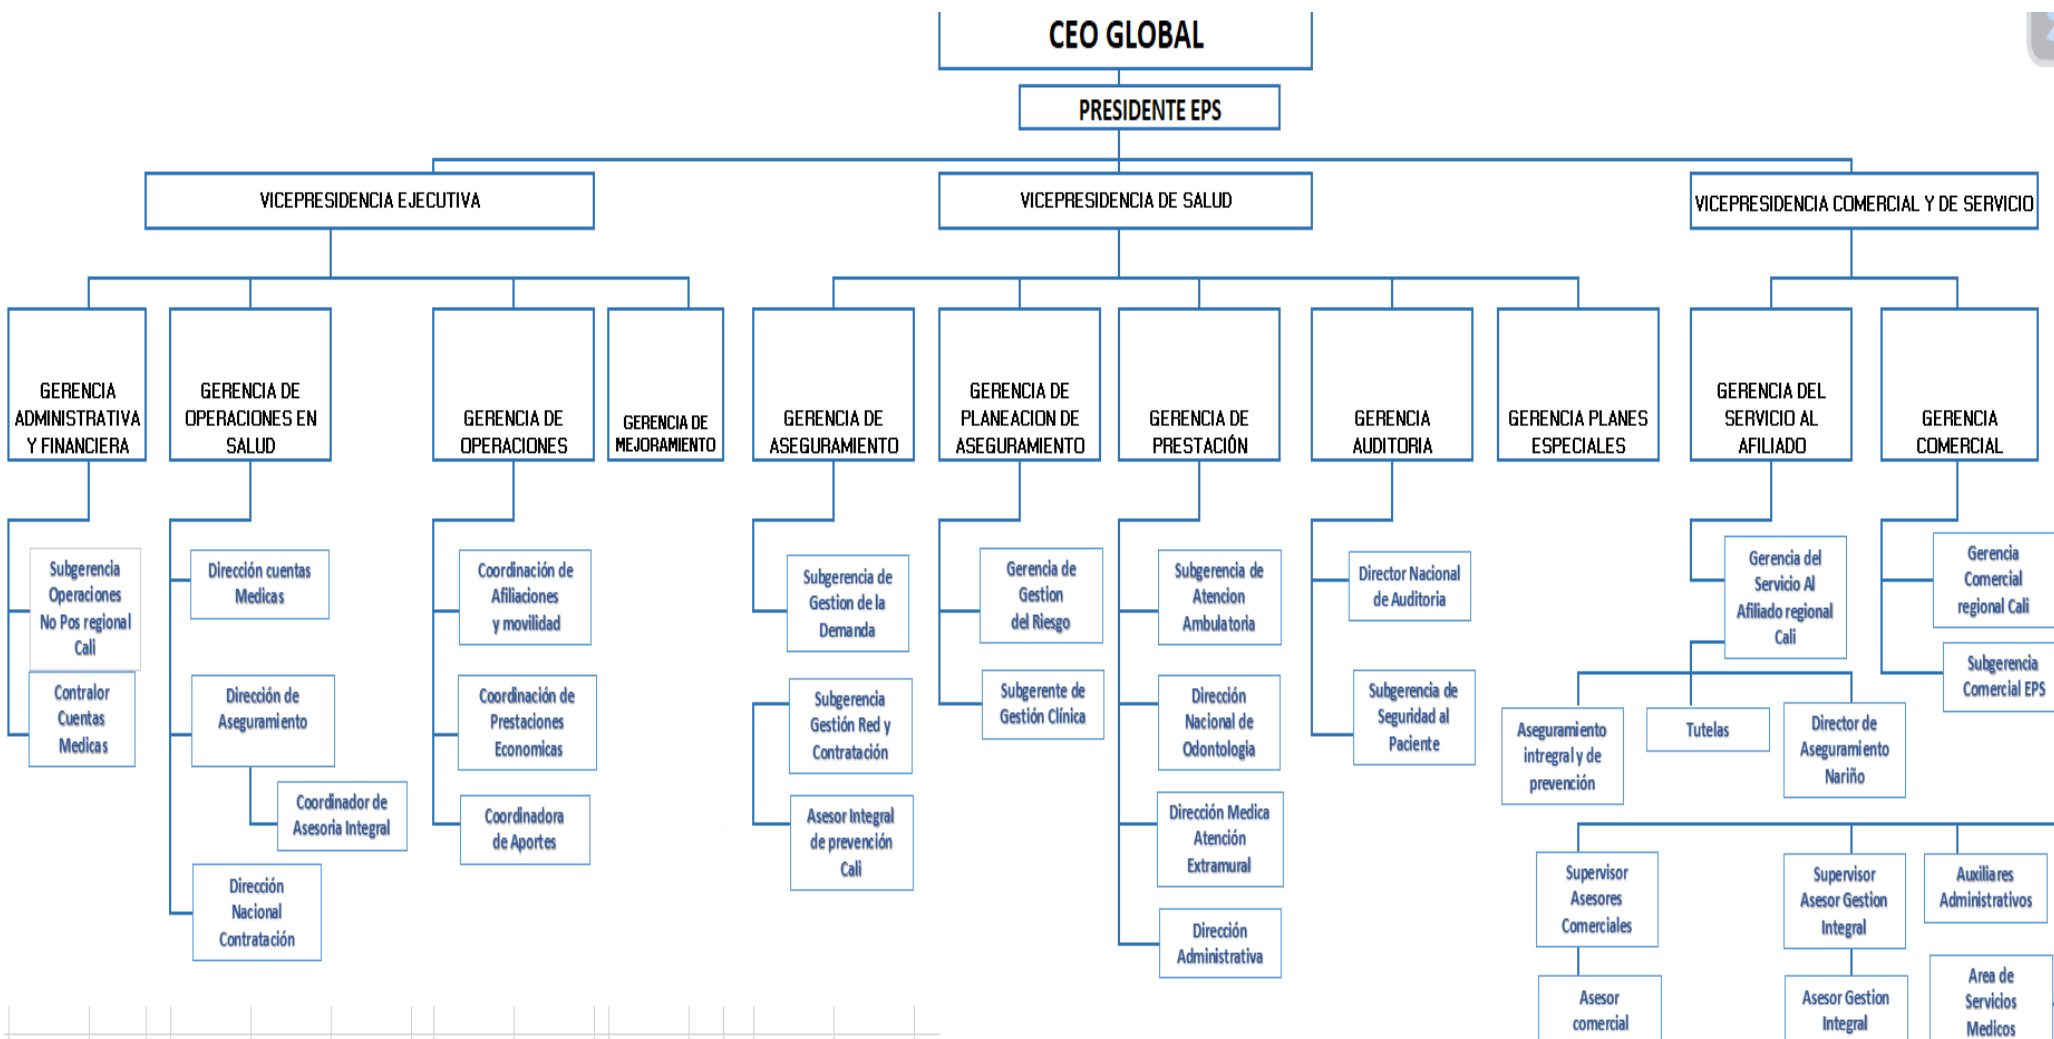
CEO GLOBAL

PRESIDENTE EPS

VICEPRESIDENCIA EJECUTIVA

VICEPRESIDENCIA DE SALUD

VICEPRESIDENCIA COMERCIAL Y DE SERVICIO

GERENCIA ADMINISTRATIVA Y FINANCIERA

Subgerencia Operaciones No Pos regional Cali

Contralor Cuentas Medicas

GERENCIA DE OPERACIONES EN SALUD

Dirección cuentas Medicas

Dirección de Aseguramiento

Coordinador de Asesoría Integral

Dirección Nacional Contratación

GERENCIA DE OPERACIONES

Coordinación de Afiliaciones y movilidad

Coordinación de Prestaciones Economicas

Coordinadora de Aportes

GERENCIA DE MEJORAMIENTO

GERENCIA DE ASEGURAMIENTO

Subgerencia de Gestion de la Demanda

Subgerencia Gestión Red y Contratación

Asesor Integral de prevención Cali

GERENCIA DE PLANEACION DE ASEGURAMIENTO

Gerencia de Gestion del Riesgo

Subgerente de Gestión Clínica

GERENCIA DE PRESTACIÓN

Subgerencia de Atencion Ambulatoria

Dirección Nacional de Odontologia

Dirección Medica Atención Extramural

Dirección Administrativa

GERENCIA AUDITORIA

Director Nacional de Auditoria

Subgerencia de Seguridad al Paciente

GERENCIA PLANES ESPECIALES

GERENCIA DEL SERVICIO AL AFILIADO

Gerencia del Servicio Al Afiliado regional Cali

Aseguramiento intregral y de prevención

Tutelas

Director de Aseguramiento Nariño

Supervisor Asesores Comerciales

Asesor comercial

Supervisor Asesor Gestion Integral

Asesor Gestion Integral

Auxiliares Administrativos

Area de Servicios Medicos

GERENCIA COMERCIAL

Gerencia Comercial regional Cali

Subgerencia Comercial EPS